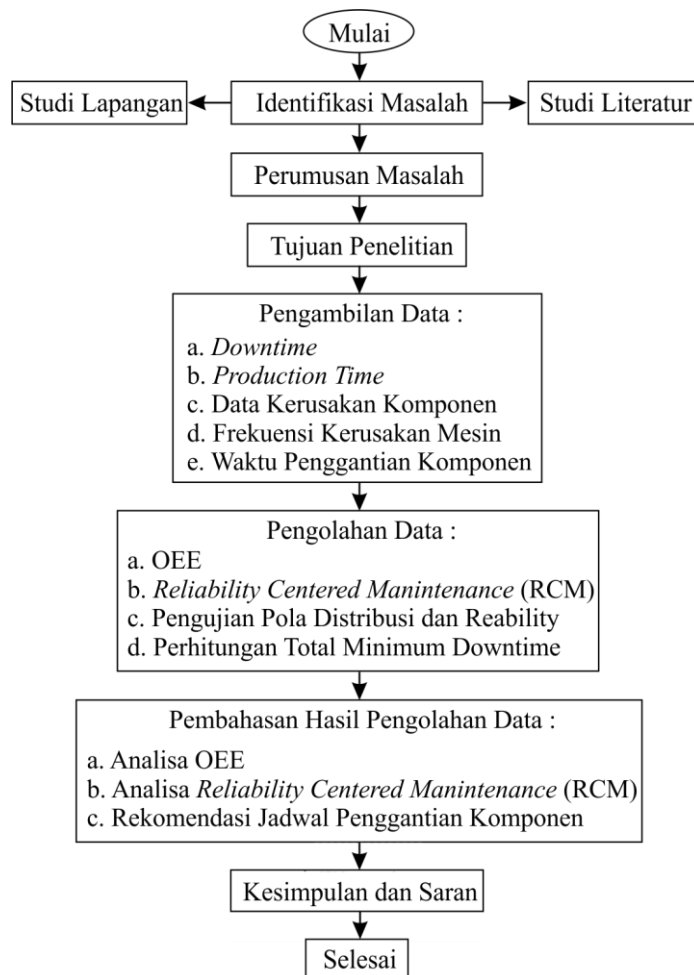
Mulai

Studi Lapangan

Identifikasi Masalah

Studi Literatur

Perumusan Masalah

Tujuan Penelitian

Pengambilan Data :
a. Downtime
b. Production Time
c. Data Kerusakan Komponen
d. Frekuensi Kerusakan Mesin
e. Waktu Penggantian Komponen

Pengolahan Data :
a. OEE
b. Reliability Centered Manintenance (RCM)
c. Pengujian Pola Distribusi dan Reability
d. Perhitungan Total Minimum Downtime

Pembahasan Hasil Pengolahan Data :
a. Analisa OEE
b. Analisa Reliability Centered Manintenance (RCM)
c. Rekomendasi Jadwal Penggantian Komponen

Kesimpulan dan Saran

Selesai